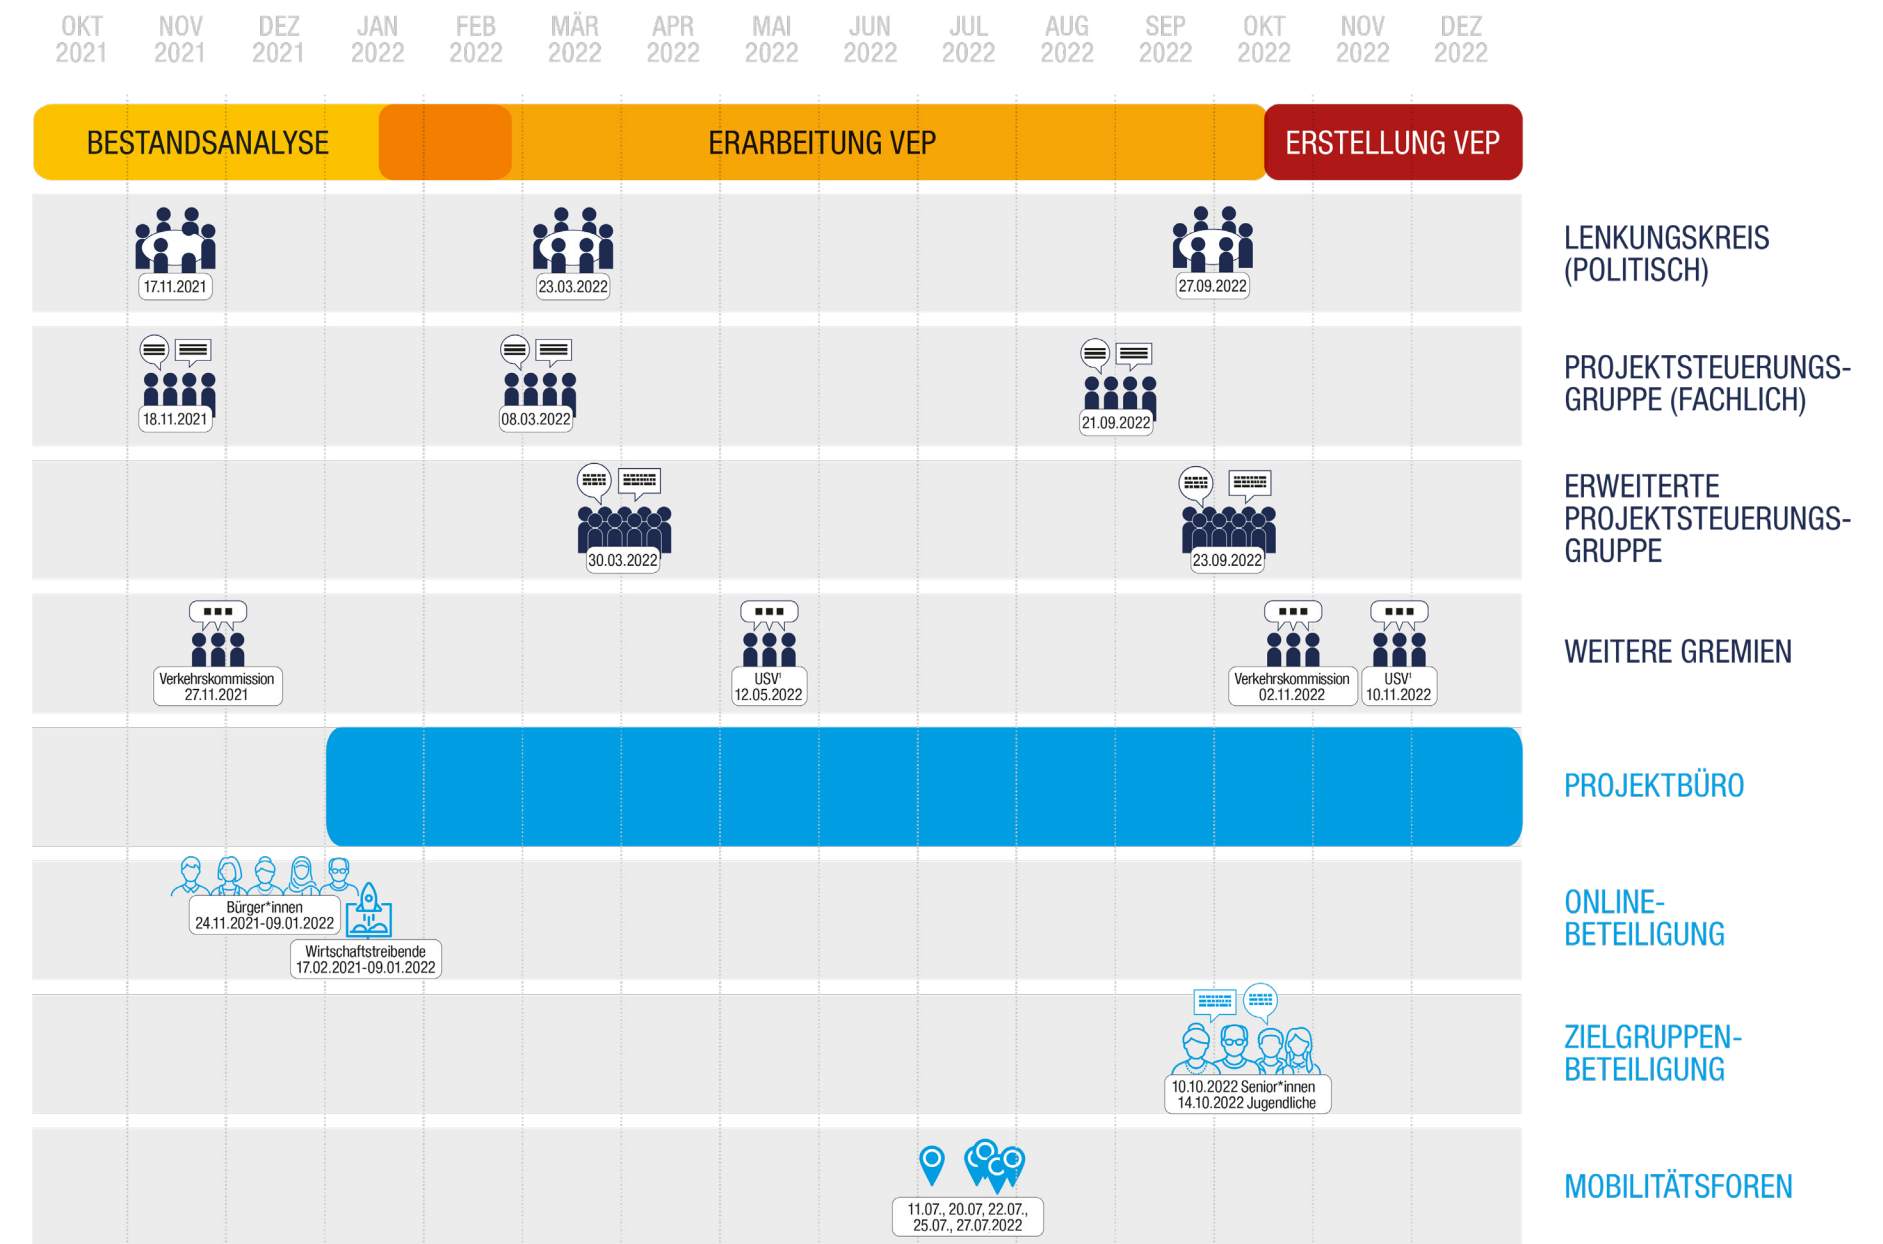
OKT 2021 NOV 2021 DEZ 2021 JAN 2022 FEB 2022 MÄR 2022 APR 2022 MAI 2022 JUN 2022 JUL 2022 AUG 2022 SEP 2022 OKT 2022 NOV 2022 DEZ 2022

BESTANDSANALYSE ERARBEITUNG VEP ERSTELLUNG VEP

17.11.2021 23.03.2022 27.09.2022

LENKUNGSKREIS (POLITISCH)

18.11.2021 08.03.2022 21.09.2022

PROJEKTSTEUERUNGS-GRUPPE (FACHLICH)

30.03.2022 23.09.2022

ERWEITERTE PROJEKTSTEUERUNGS-GRUPPE

Verkehrskommission 27.11.2021

USV¹ 12.05.2022

Verkehrskommission 02.11.2022

USV¹ 10.11.2022

WEITERE GREMIEN

PROJEKTBÜRO

Bürger*innen 24.11.2021-09.01.2022

Wirtschaftstreibende 17.02.2021-09.01.2022

ONLINE-BETEILIGUNG

10.10.2022 Senior*innen 14.10.2022 Jugendliche

ZIELGRUPPEN-BETEILIGUNG

11.07., 20.07, 22.07., 25.07., 27.07.2022

MOBILITÄTSFOREN